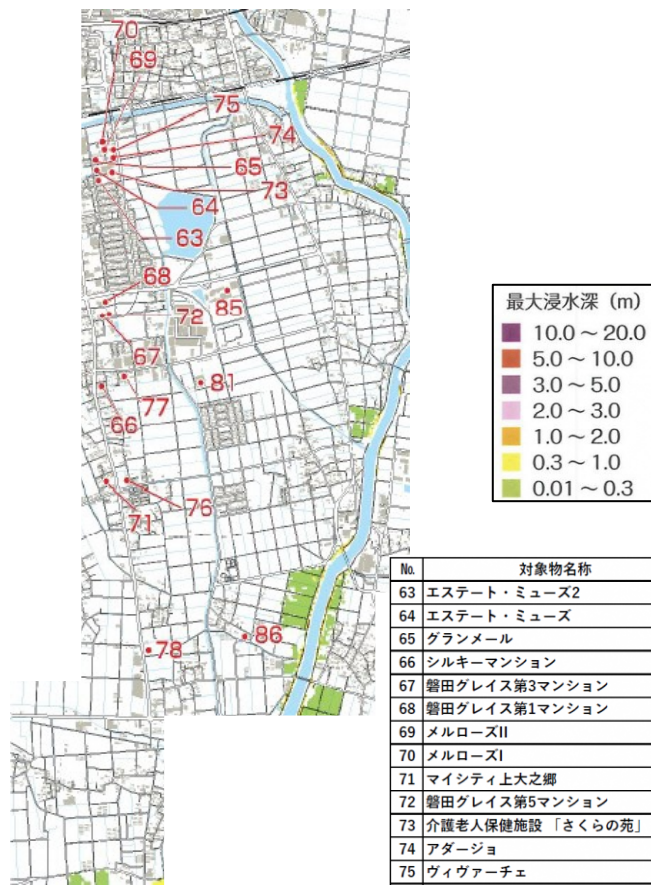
70
69
75
74
65
73
64
63
68
85
72
67
81
77
66
76
71
78
86

最大浸水深（m）
10.0 ～ 20.0
5.0 ～ 10.0
3.0 ～ 5.0
2.0 ～ 3.0
1.0 ～ 2.0
0.3 ～ 1.0
0.01 ～ 0.3

| No. | 対象物名称 |
|---|---|
| 63 | エステート・ミューズ2 |
| 64 | エステート・ミューズ |
| 65 | グランメール |
| 66 | シルキーマンション |
| 67 | 磐田グレイス第3マンション |
| 68 | 磐田グレイス第1マンション |
| 69 | メルローズII |
| 70 | メルローズI |
| 71 | マイシティ上大之郷 |
| 72 | 磐田グレイス第5マンション |
| 73 | 介護老人保健施設「さくらの苑」 |
| 74 | アダージョ |
| 75 | ヴィヴァーチェ |